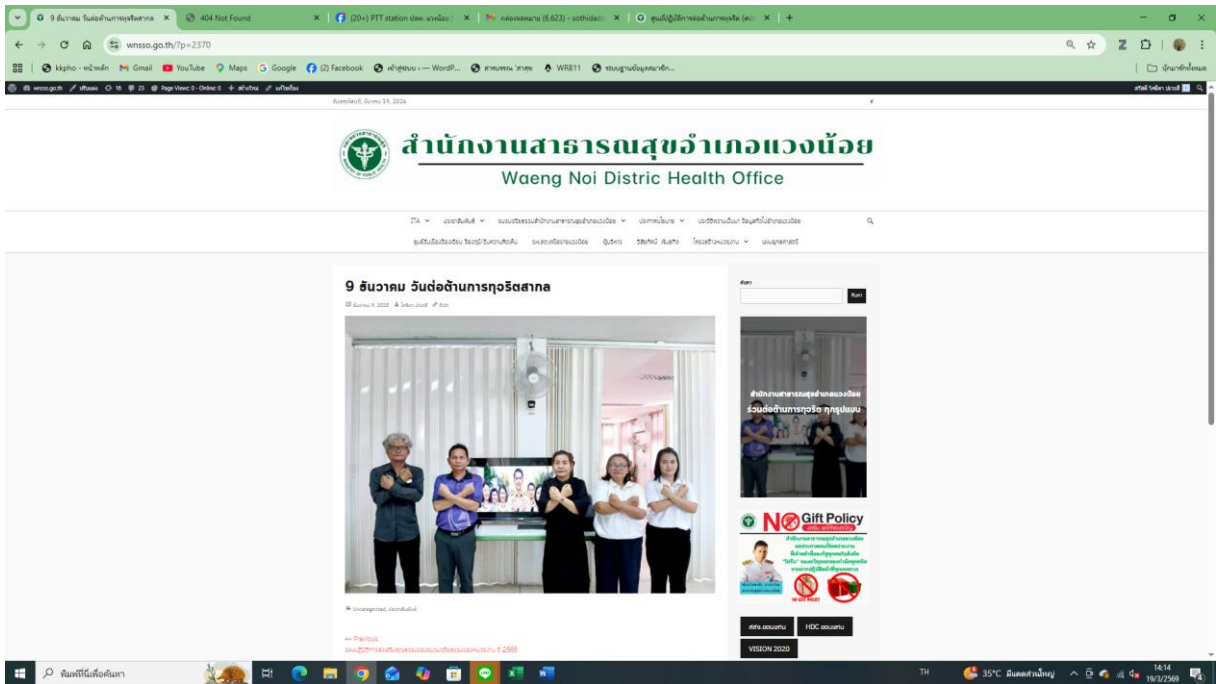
9 ธันวาคม วันต่อต้านการทุจริตสากล
404 Not Found
(20+) PTT station
wnsso.go.th/?p=2370

kkpho - หน้าหลัก Gmail YouTube Maps Google (2) Facebook WordP... WR811

สำนักงานสาธารณสุขอำเภอแวงน้อย
Waeng Noi Distric Health Office

ITA

9 ธันวาคม วันต่อต้านการทุจริตสากล

ค้นหา

สำนักงานสาธารณสุขอำเภอแวงน้อย ร่วมต่อต้านการทุจริต ทุกรูปแบบ

NO Gift Policy

← Previous

สสจ.ขอนแก่น
HDC ขอนแก่น
VISION 2020

พิมพ์ที่นี่เพื่อค้นหา
TH
35°C
14:14
19/3/2569